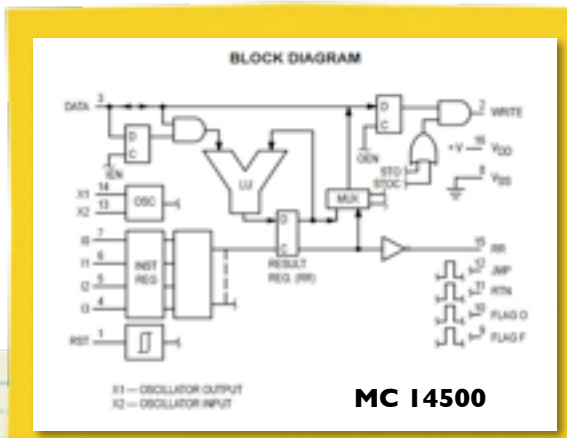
BLOCK DIAGRAM

DATA 3

D
C

IEN

LU

D
C

OEN

STO
STOC

MUX

D
C

RESULT
REG. (RR)

2 WRITE

+V 16 $V_{DD}$

8 $V_{SS}$

X1 14
X2 13

OSC

I0 7
I1 6
I2 5
I3 4

INST
REG

RST 1

15 RR

12 JMP
11 RTN
10 FLAG O
9 FLAG F

X1 — OSCILLATOR OUTPUT
X2 — OSCILLATOR INPUT

MC 14500